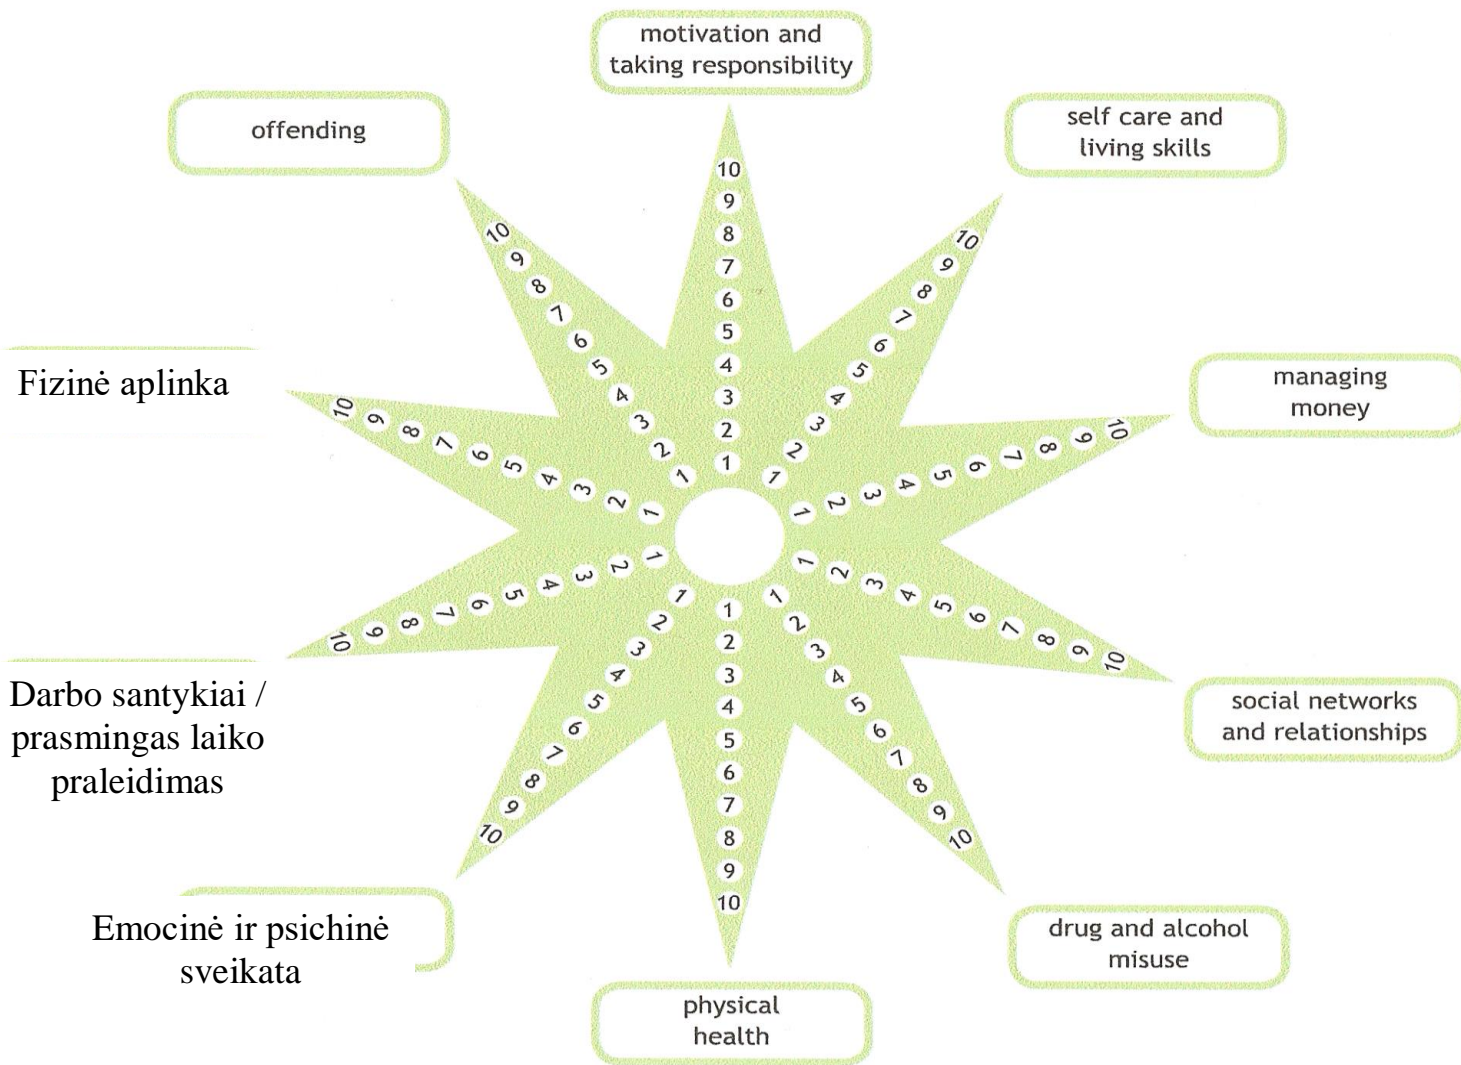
motivation and taking responsibility

self care and living skills

managing money

social networks and relationships

drug and alcohol misuse

physical health

Emocinė ir psichinė sveikata

Darbo santykiai / prasmingas laiko praleidimas

Fizinė aplinka

offending

10 9 8 7 6 5 4 3 2 1

10 9 8 7 6 5 4 3 2 1

10 9 8 7 6 5 4 3 2 1

1 2 3 4 5 6 7 8 9 10

1 2 3 4 5 6 7 8 9 10

1 2 3 4 5 6 7 8 9 10

1 2 3 4 5 6 7 8 9 10

1 2 3 4 5 6 7 8 9 10

10 9 8 7 6 5 4 3 2 1

10 9 8 7 6 5 4 3 2 1